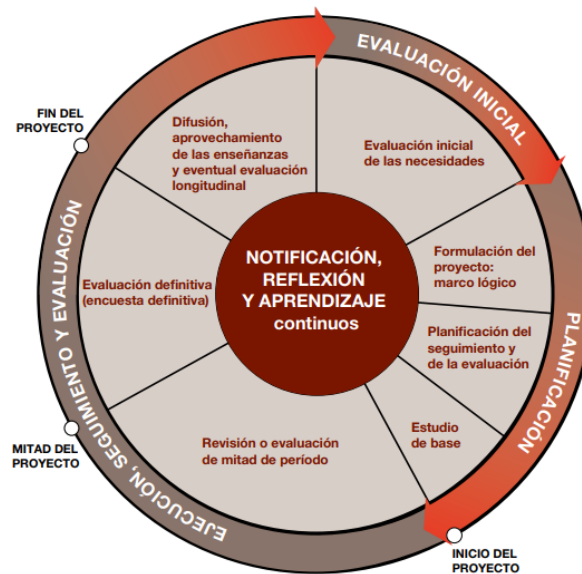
EVALUACIÓN INICIAL

PLANIFICACIÓN

EJECUCIÓN, SEGUIMIENTO Y EVALUACIÓN

FIN DEL PROYECTO

MITAD DEL PROYECTO

INICIO DEL PROYECTO

Difusión, aprovechamiento de las enseñanzas y eventual evaluación longitudinal

Evaluación inicial de las necesidades

Formulación del proyecto: marco lógico

Planificación del seguimiento y de la evaluación

Estudio de base

Revisión o evaluación de mitad de período

Evaluación definitiva (encuesta definitiva)

NOTIFICACIÓN, REFLEXIÓN Y APRENDIZAJE continuos